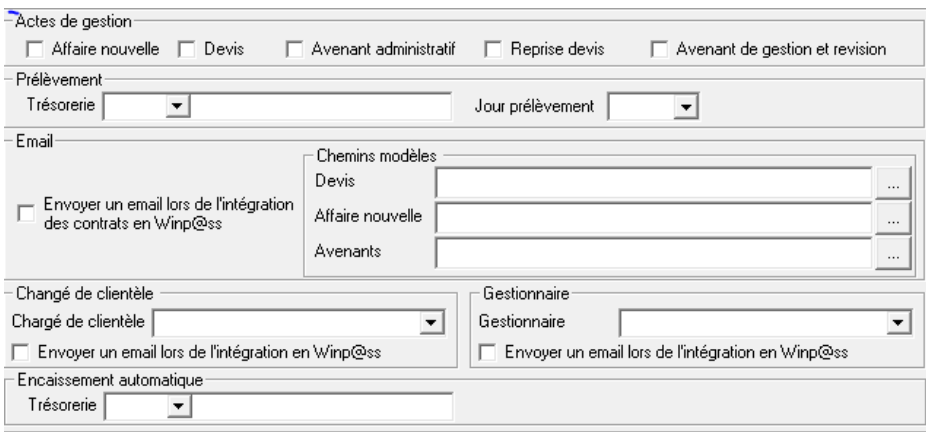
Actes de gestion

Affaire nouvelle Devis Avenant administratif Reprise devis Avenant de gestion et revision

Prélèvement

Trésorerie

Jour prélèvement

Email

Envoyer un email lors de l'intégration des contrats en Winp@ss

Chemins modèles

Devis ...

Affaire nouvelle ...

Avenants ...

Changé de clientèle

Chargé de clientèle

Envoyer un email lors de l'intégration en Winp@ss

Gestionnaire

Gestionnaire

Envoyer un email lors de l'intégration en Winp@ss

Encaissement automatique

Trésorerie